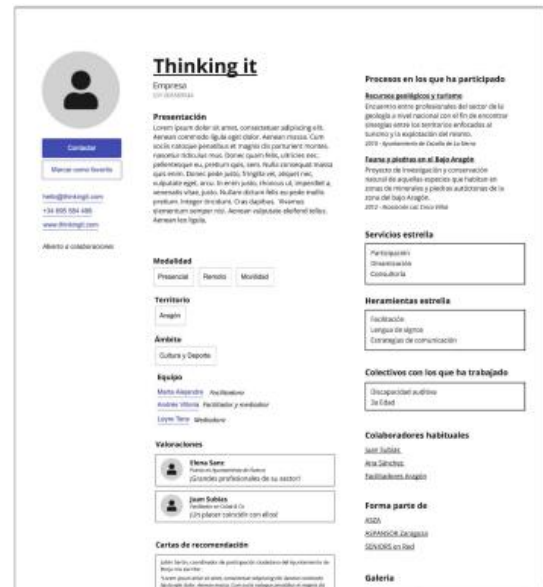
Thinking it

Empresa
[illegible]

Contactar

Marcar como favorito

hello@thinkingit.com
+34 695 584 486
www.thinkingit.com

Abierto a colaboraciones

Presentación
Lorem ipsum dolor sit amet, consectetuer adipiscing elit. Aenean commodo ligula eget dolor. Aenean massa. Cum sociis natoque penatibus et magnis dis parturient montes, nascetur ridiculus mus. Donec quam felis, ultricies nec, pellentesque eu, pretium quis, sem. Nulla consequat massa quis enim. Donec pede justo, fringilla vel, aliquet nec, vulputate eget, arcu. In enim justo, rhoncus ut, imperdiet a, venenatis vitae, justo. Nullam dictum felis eu pede mollis pretium. Integer tincidunt. Cras dapibus. Vivamus elementum semper nisi. Aenean vulputate eleifend tellus. Aenean leo ligula.

Modalidad
Presencial | Remoto | Movilidad

Territorio
Aragón

Ámbito
Cultura y Deporte

Equipo
Marta Alejandre Facilitadora
Andrés Villoria Facilitador y mediador
Loyes Tena Mediadora

Valoraciones
Elena Sanz
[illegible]
¡Grandes profesionales de su sector!

Juan Sablas
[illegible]
¡Un placer coincidir con ellos!

Cartas de recomendación
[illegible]

Procesos en los que ha participado

Recursos geológicos y turismo
Encuentro entre profesionales del sector de la geología a nivel nacional con el fin de encontrar sinergias entre los territorios enfocados al turismo y la explotación del recurso.
2019 · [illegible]

Fauna y piedras en el Bajo Aragón
Proyecto de investigación y conservación natural de aquellas especies que habitan en zonas de minerales y piedras autóctonas de la zona del bajo Aragón.
2012 · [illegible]

Servicios estrella
Participación
Dinamización
Consultoría

Herramientas estrella
Facilitación
Lengua de signos
Estrategias de comunicación

Colectivos con los que ha trabajado
Discapacidad auditiva
3a Edad

Colaboradores habituales
Juan Sablas
Ana Sánchez
Facilitadores Aragón

Forma parte de
ASDA
ASPANSOR Zaragoza
SENIORS en Red

Galería